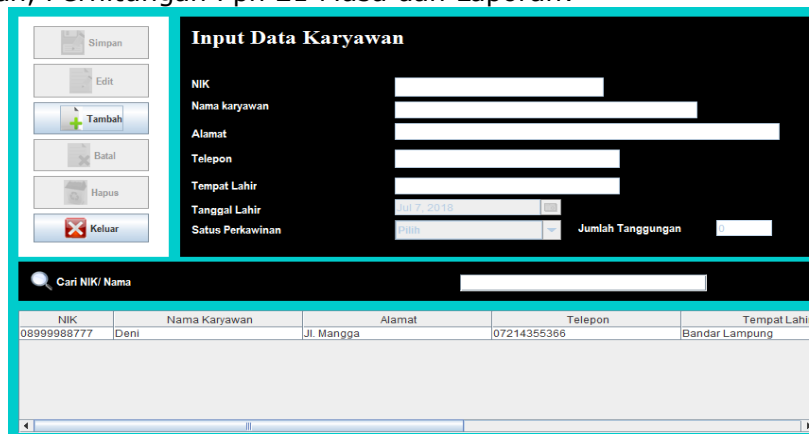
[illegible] Perhitungan Pph 21 Hasil dan Laporan.

Simpan
Edit
Tambah
Batal
Hapus
Keluar

Input Data Karyawan

NIK
Nama karyawan
Alamat
Telepon
Tempat Lahir
Tanggal Lahir
Jul 7, 2018
Satus Perkawinan
Pilih
Jumlah Tanggungan
0

Cari NIK/ Nama

| NIK | Nama Karyawan | Alamat | Telepon | Tempat Lahi |
|---|---|---|---|---|
| 08999988777 | Deni | Jl. Mangga | 07214355366 | Bandar Lampung |